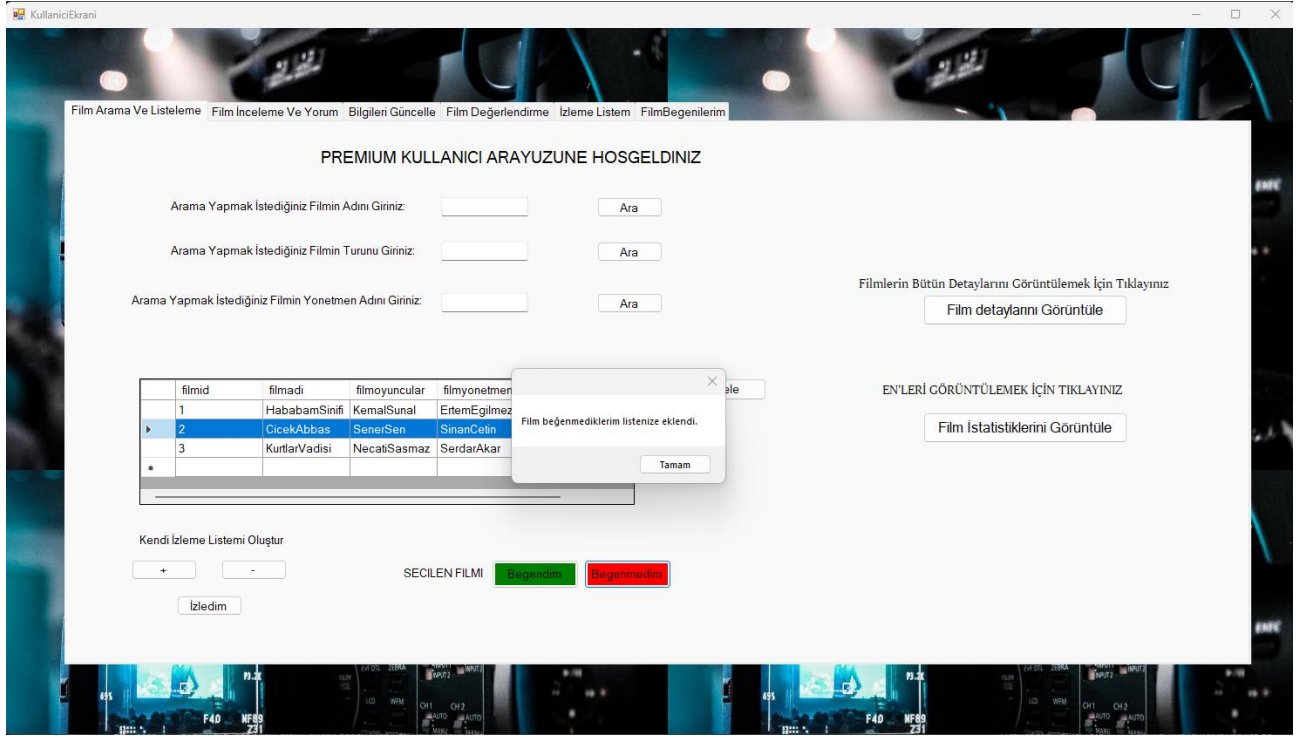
KullaniciEkrani

Film Arama Ve Listeleme | Film İnceleme Ve Yorum | Bilgileri Güncelle | Film Değerlendirme | İzleme Listem | FilmBegenilerim

PREMIUM KULLANICI ARAYUZUNE HOSGELDINIZ

Arama Yapmak İstediğiniz Filmin Adını Giriniz: Ara

Arama Yapmak İstediğiniz Filmin Turunu Giriniz: Ara

Arama Yapmak İstediğiniz Filmin Yonetmen Adını Giriniz: Ara

Filmlerin Bütün Detaylarını Görüntülemek İçin Tıklayınız

Film detaylarını Görüntüle

| | filmid | filmadi | filmoyuncular | filmyonetmen |
|---|---|---|---|---|
| | 1 | HababamSinifi | KemalSunal | ErtemEgilmez |
| ▸ | 2 | CicekAbbas | SenerSen | SinanCetin |
| | 3 | KurtlarVadisi | NecatiSasmaz | SerdarAkar |
| * | | | | |

ele

Film beğenmediklerim listenize eklendi.

Tamam

EN'LERİ GÖRÜNTÜLEMEK İÇİN TIKLAYINIZ

Film İstatistiklerini Görüntüle

Kendi İzleme Listemi Oluştur

+ -

İzledim

SECILEN FILMI Begendim Begenmedim